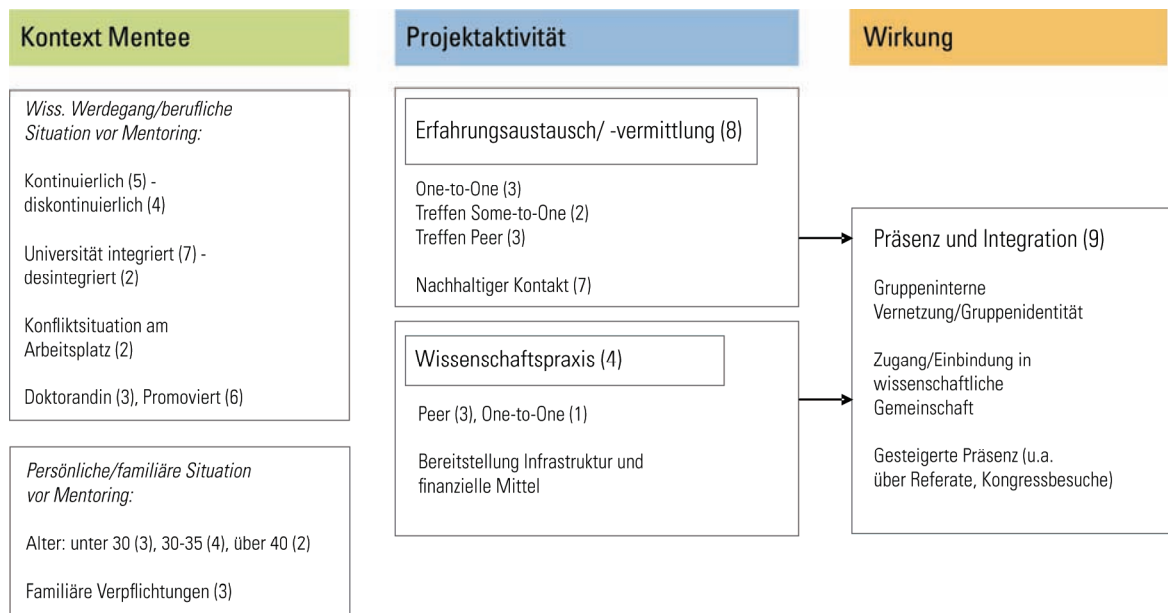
Kontext Mentee

Projektaktivität

Wirkung

Wiss. Werdegang/berufliche Situation vor Mentoring:

Kontinuierlich (5) - diskontinuierlich (4)

Universität integriert (7) - desintegriert (2)

Konfliktsituation am Arbeitsplatz (2)

Doktorandin (3), Promoviert (6)

Persönliche/familiäre Situation vor Mentoring:

Alter: unter 30 (3), 30-35 (4), über 40 (2)

Familiäre Verpflichtungen (3)

Erfahrungsaustausch/ -vermittlung (8)

One-to-One (3)
Treffen Some-to-One (2)
Treffen Peer (3)

Nachhaltiger Kontakt (7)

Wissenschaftspraxis (4)

Peer (3), One-to-One (1)

Bereitstellung Infrastruktur und finanzielle Mittel

Präsenz und Integration (9)

Gruppeninterne Vernetzung/Gruppenidentität

Zugang/Einbindung in wissenschaftliche Gemeinschaft

Gesteigerte Präsenz (u.a. über Referate, Kongressbesuche)